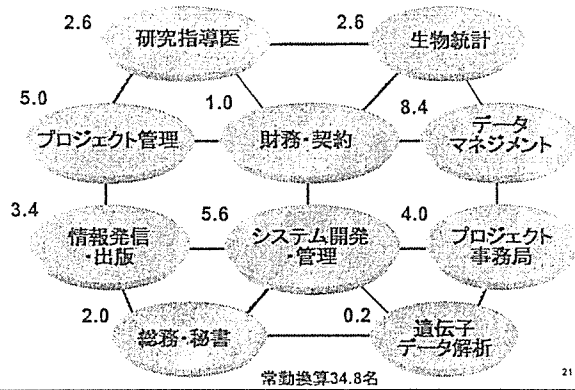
2.6
研究指導医

2.6
生物統計

5.0
プロジェクト管理

1.0
財務・契約

8.4
データ
マネジメント

3.4
情報発信
・出版

5.6
システム開発
・管理

4.0
プロジェクト
事務局

2.0
総務・秘書

0.2
遺伝子
データ解析

常勤換算34.8名

21